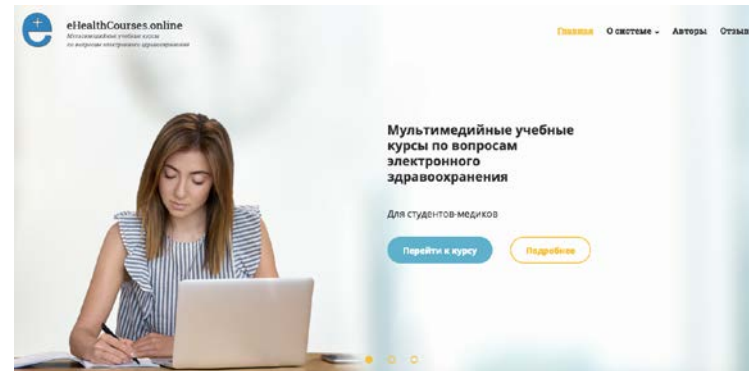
eHealthCourses.online
Мультимедийные учебные курсы по вопросам электронного здравоохранения

Главная О системе Авторы Отзы

Мультимедийные учебные курсы по вопросам электронного здравоохранения

Для студентов-медиков

Перейти к курсу

Подробнее